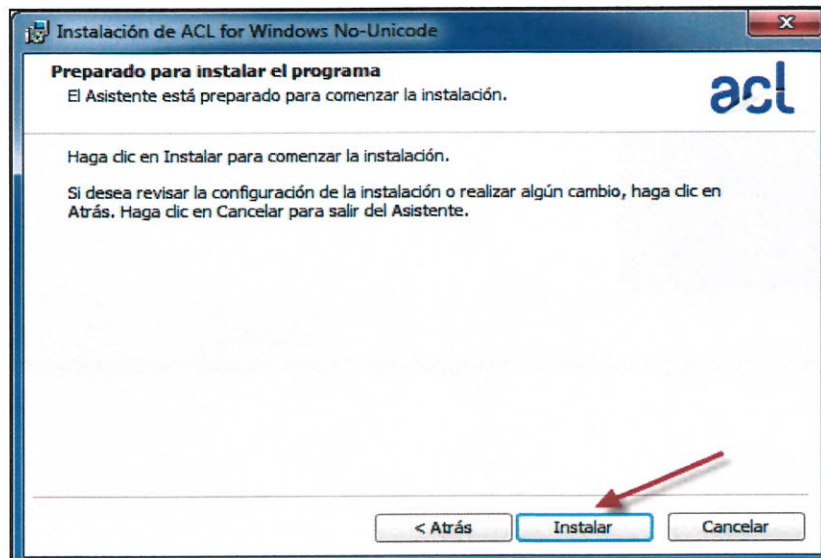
Instalación de ACL for Windows No-Unicode

Preparado para instalar el programa
El Asistente está preparado para comenzar la instalación.

acl

Haga clic en Instalar para comenzar la instalación.

Si desea revisar la configuración de la instalación o realizar algún cambio, haga clic en Atrás. Haga clic en Cancelar para salir del Asistente.

< Atrás
Instalar
Cancelar